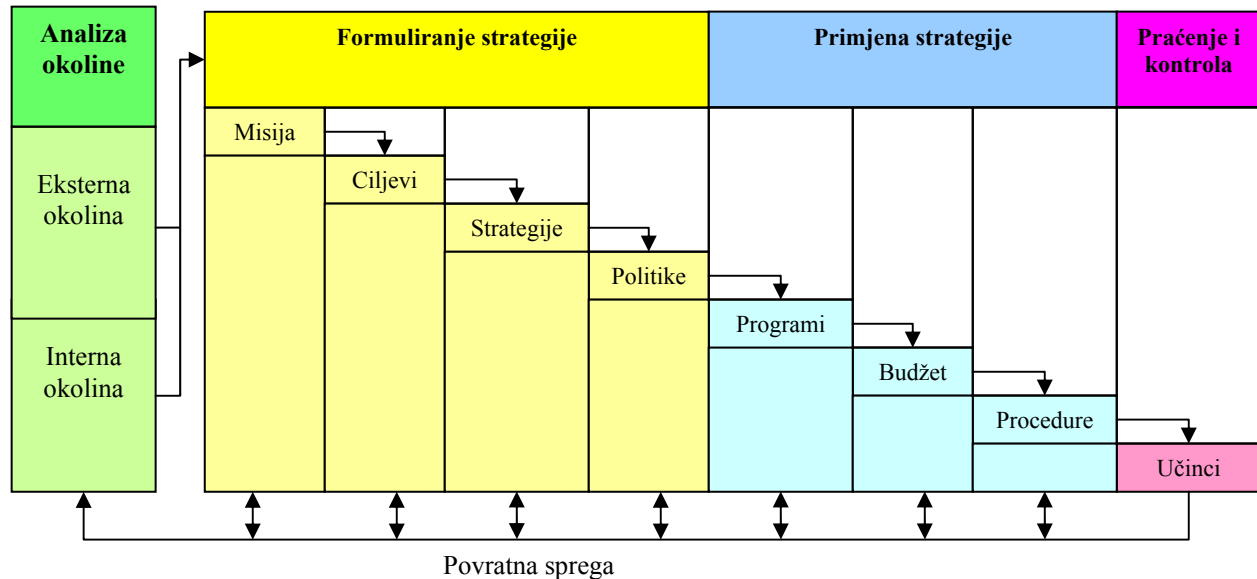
Analiza okoline

Eksterna okolina

Interna okolina

Formuliranje strategije

Misija

Ciljevi

Strategije

Politike

Primjena strategije

Programi

Budžet

Procedure

Praćenje i kontrola

Učinci

Povratna sprega